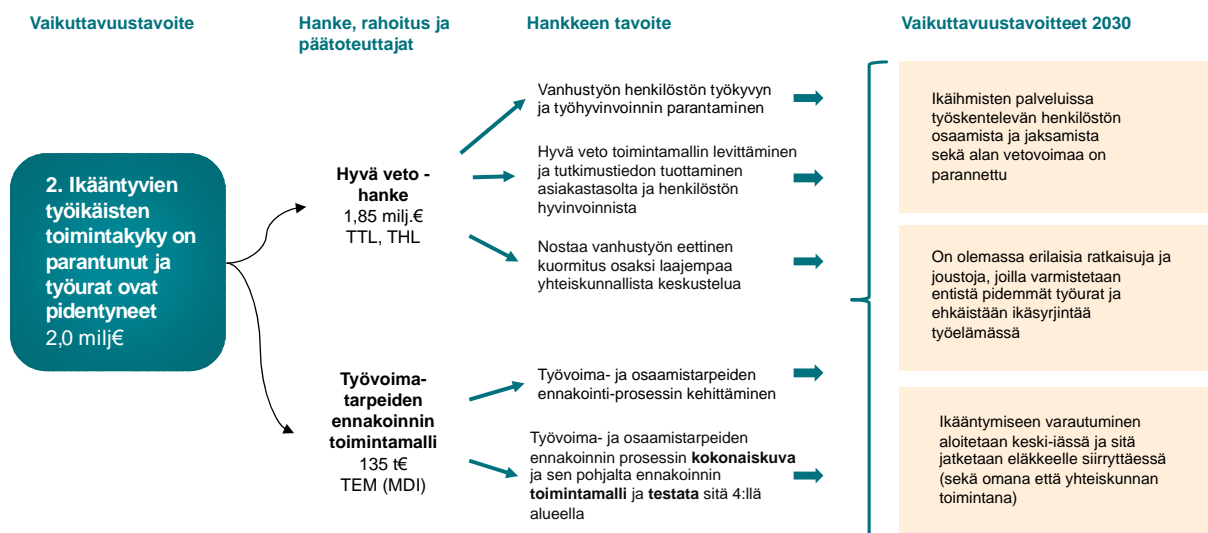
Vaikuttavuustavoite

Hanke, rahoitus ja päätoteuttajat

Hankkeen tavoite

Vaikuttavuustavoitteet 2030

2. Ikääntyvien työikäisten toimintakyky on parantunut ja työurat ovat pidentyneet
2,0 milj€

Hyvä veto - hanke
1,85 milj.€
TTL, THL

Vanhustyön henkilöstön työkyvyn ja työhyvinvoinnin parantaminen

Hyvä veto toimintamallin levittäminen ja tutkimustiedon tuottaminen asiakastasolta ja henkilöstön hyvinvoinnista

Nostaa vanhustyön eettinen kuormitus osaksi laajempaa yhteiskunnallista keskustelua

Työvoima-tarpeiden ennakoinnin toimintamalli
135 t€
TEM (MDI)

Työvoima- ja osaamistarpeiden ennakointi-prosessin kehittäminen

Työvoima- ja osaamistarpeiden ennakoinnin prosessin **kokonaiskuva** ja sen pohjalta ennakoinnin **toimintamalli** ja **testata** sitä 4:llä alueella

Ikäihmisten palveluissa työskentelevän henkilöstön osaamista ja jaksamista sekä alan vetovoimaa on parannettu

On olemassa erilaisia ratkaisuja ja joustoja, joilla varmistetaan entistä pidemmät työurat ja ehkäistään ikäsyrjintää työelämässä

Ikääntymiseen varautuminen aloitetaan keski-iässä ja sitä jatketaan eläkkeelle siirryttäessä (sekä omana että yhteiskunnan toimintana)